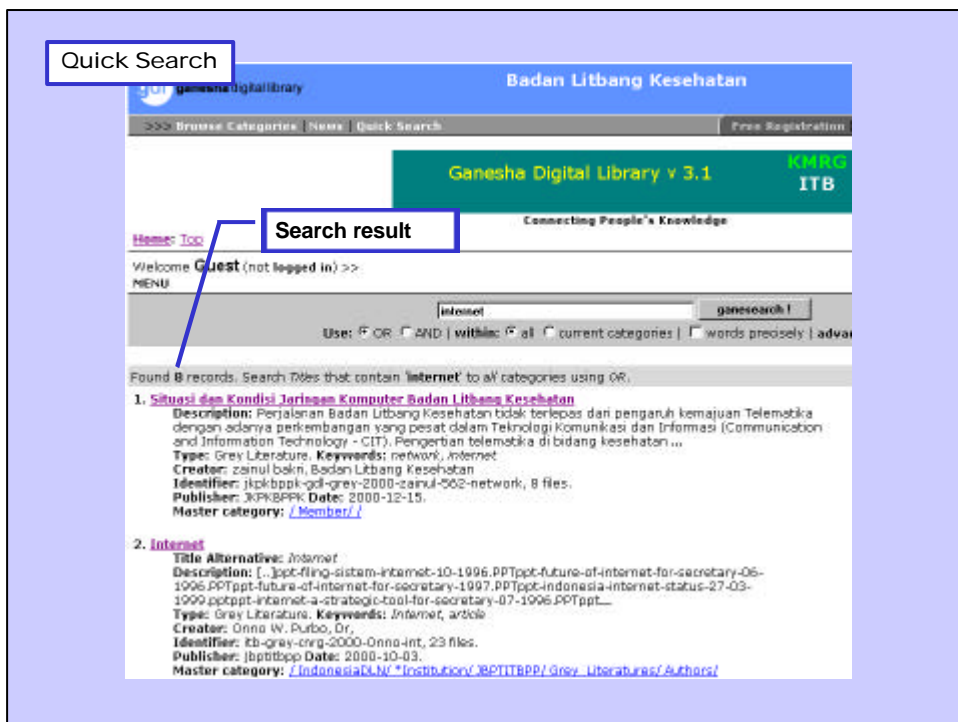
Quick Search

gdl ganesha digital library

Badan Litbang Kesehatan

>>> Browse Categories | News | Quick Search

Free Registration

Ganesha Digital Library v 3.1

KMRG ITB

Connecting People's Knowledge

Home: Top

Search result

Welcome Guest (not logged in) >> MENU

internet

ganesearch !

Use: OR AND | within: all current categories | words precisely | advа

Found 8 records. Search Titles that contain 'internet' to all categories using OR.

1. Situasi dan Kondisi Jaringan Komputer Badan Litbang Kesehatan
Description: Perjalanan Badan Litbang Kesehatan tidak terlepas dari pengaruh kemajuan Telematika dengan adanya perkembangan yang pesat dalam Teknologi Komunikasi dan Informasi (Communication and Information Technology - CIT). Pengertian telematika di bidang kesehatan ...
Type: Grey Literature. Keywords: network, internet
Creator: zainul bakri, Badan Litbang Kesehatan
Identifier: jkpkbppk-gdl-grey-2000-zainul-562-network, 8 files.
Publisher: JKPKBPPK Date: 2000-12-15.
Master category: / Member/ /

2. Internet
Title Alternative: Internet
Description: [...]ppt-filing-sistem-internet-10-1996.PPTppt-future-of-internet-for-secretary-06-1996.PPTppt-future-of-internet-for-secretary-1997.PPTppt-indonesia-internet-status-27-03-1999.pptppt-internet-a-strategic-tool-for-secretary-07-1996.PPTppt....
Type: Grey Literature. Keywords: Internet, article
Creator: Onno W. Purbo, Dr.
Identifier: itb-grey-cnrg-2000-Onno-int, 23 files.
Publisher: jbptitbpp Date: 2000-10-03.
Master category: / IndonesiaDLN/ *Institution/ JBPTITBPP/ Grey_Literatures/ Authors/